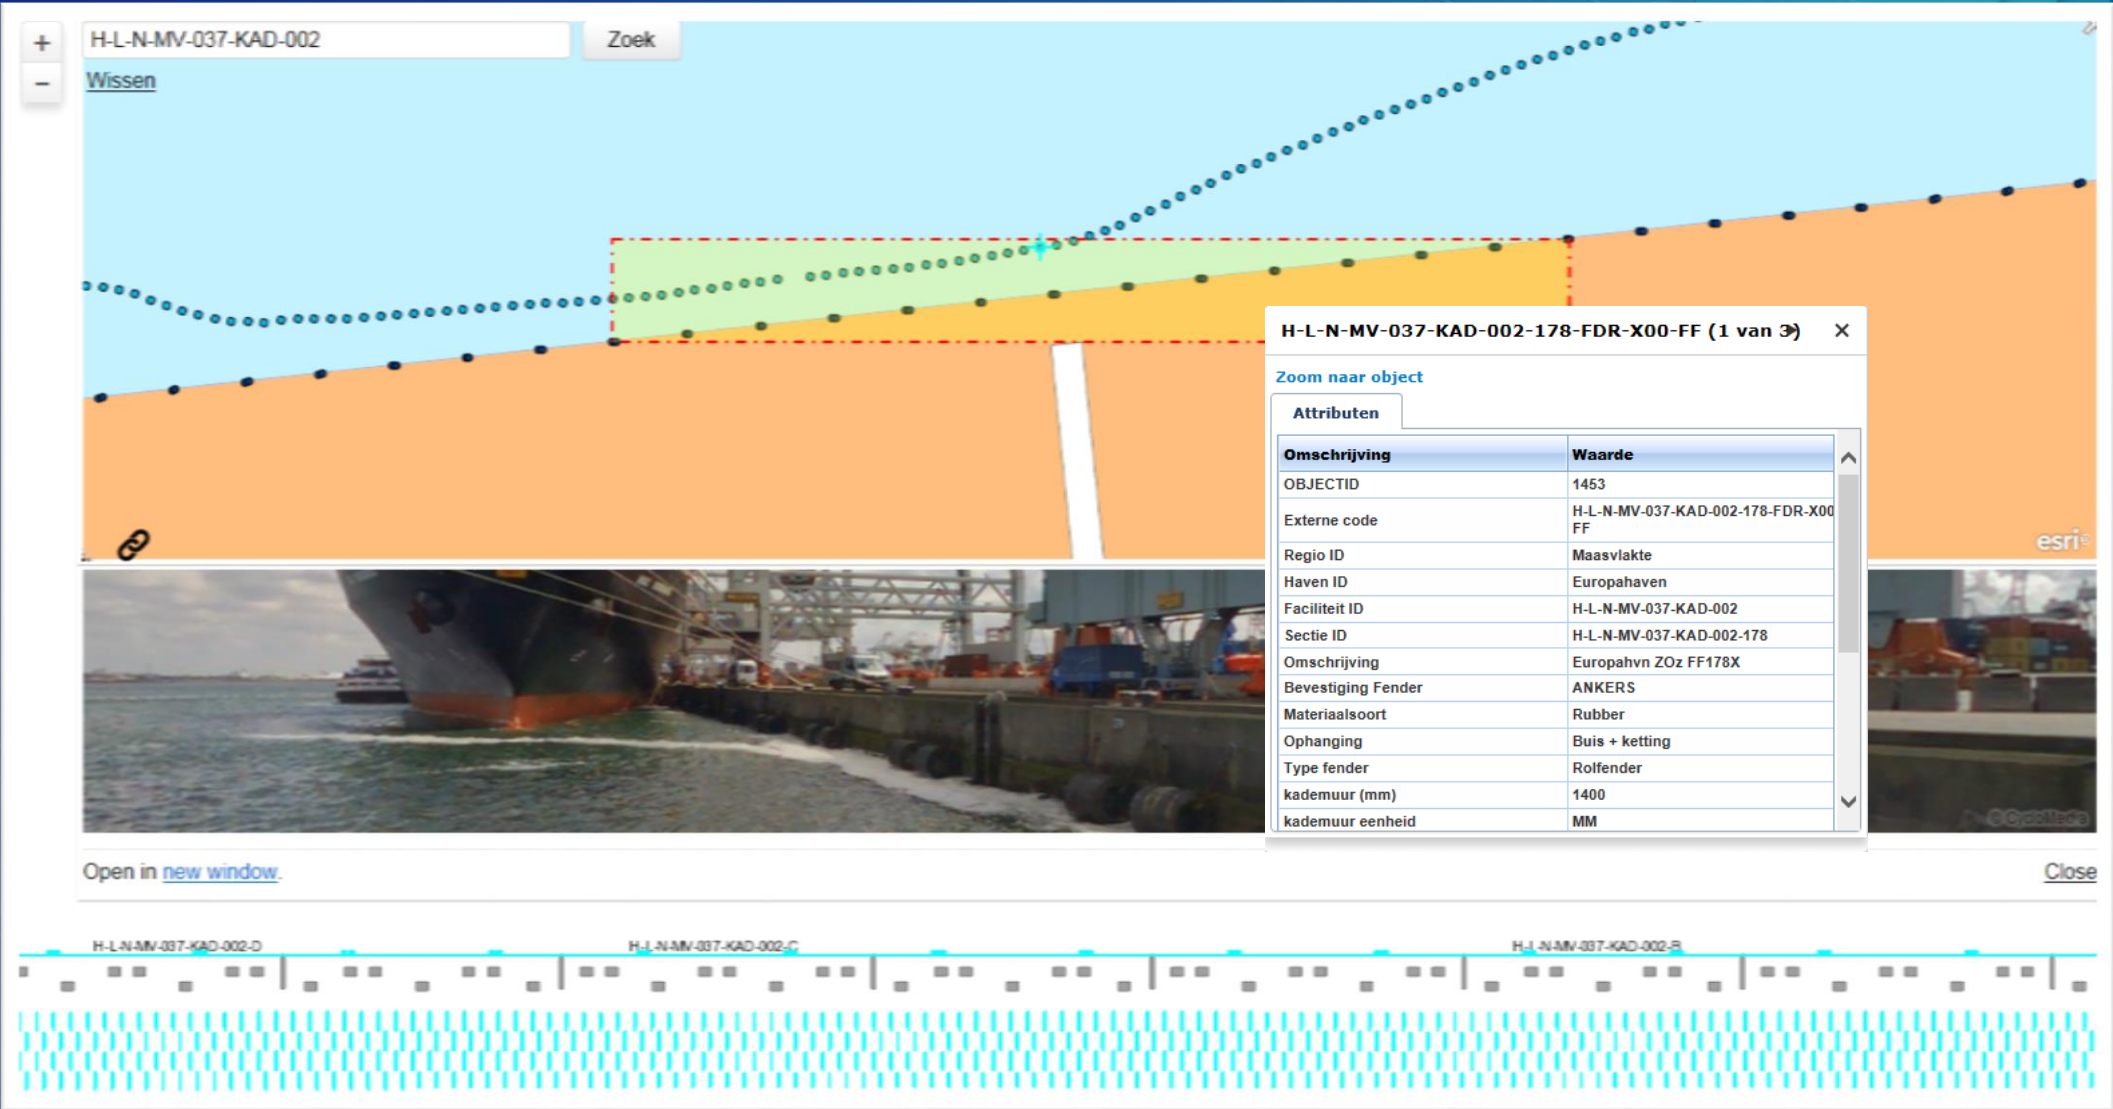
+
−
H-L-N-MV-037-KAD-002
Zoek
Wissen

esri

H-L-N-MV-037-KAD-002-178-FDR-X00-FF (1 van 3)
Zoom naar object
Attributen

| Omschrijving | Waarde |
|---|---|
| OBJECTID | 1453 |
| Externe code | H-L-N-MV-037-KAD-002-178-FDR-X00 FF |
| Regio ID | Maasvlakte |
| Haven ID | Europahaven |
| Faciliteit ID | H-L-N-MV-037-KAD-002 |
| Sectie ID | H-L-N-MV-037-KAD-002-178 |
| Omschrijving | Europahvn ZOz FF178X |
| Bevestiging Fender | ANKERS |
| Materiaalsoort | Rubber |
| Ophanging | Buis + ketting |
| Type fender | Rolfender |
| kademuur (mm) | 1400 |
| kademuur eenheid | MM |

© CycloMedia

Open in new window.
Close

H-L-N-MV-037-KAD-002-D
H-L-N-MV-037-KAD-002-C
H-L-N-MV-037-KAD-002-B